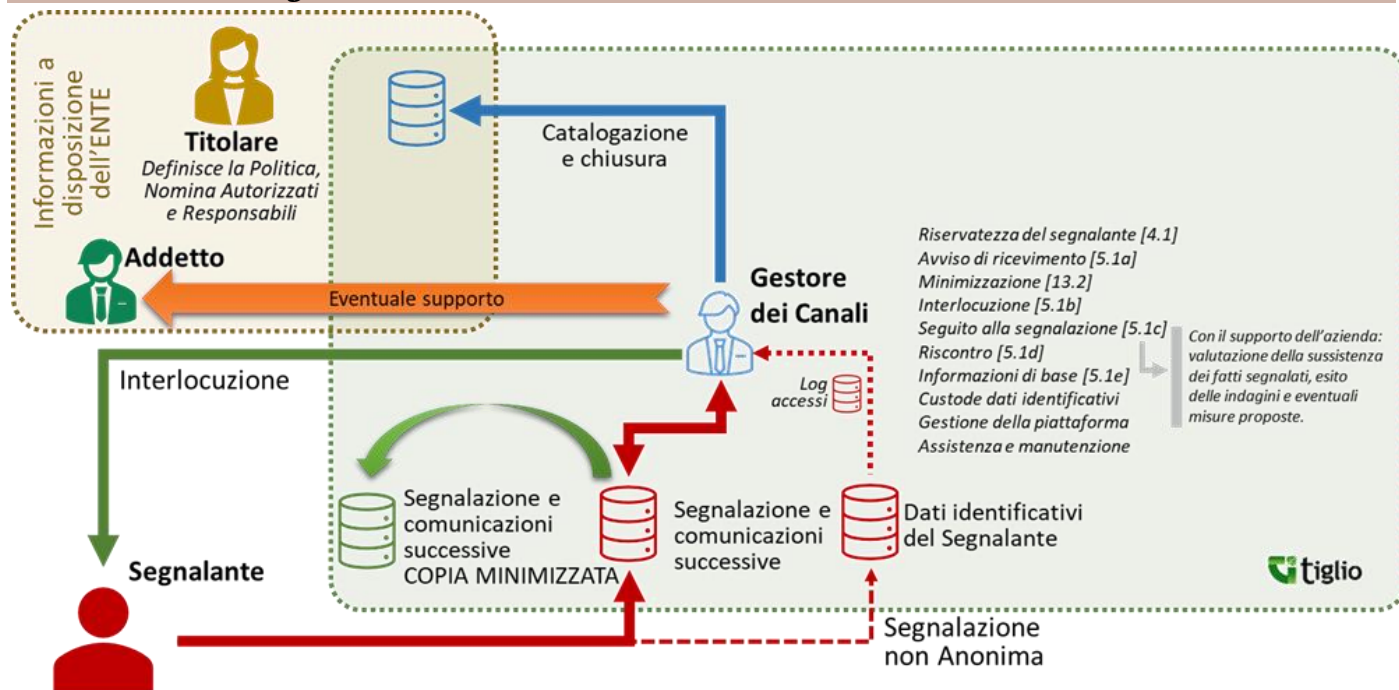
Informazioni a disposizione dell'ENTE

Titolare
Definisce la Politica, Nomina Autorizzati e Responsabili

Addetto

Catalogazione e chiusura

Eventuale supporto

Gestore dei Canali

Riservatezza del segnalante [4.1]
Avviso di ricevimento [5.1a]
Minimizzazione [13.2]
Interlocuzione [5.1b]
Seguito alla segnalazione [5.1c]
Riscontro [5.1d]
Informazioni di base [5.1e]
Custode dati identificativi
Gestione della piattaforma
Assistenza e manutenzione

Con il supporto dell'azienda: valutazione della sussistenza dei fatti segnalati, esito delle indagini e eventuali misure proposte.

Interlocuzione

Log accessi

Segnalazione e comunicazioni successive COPIA MINIMIZZATA

Segnalazione e comunicazioni successive

Dati identificativi del Segnalante

tiglio

Segnalante

Segnalazione non Anonima